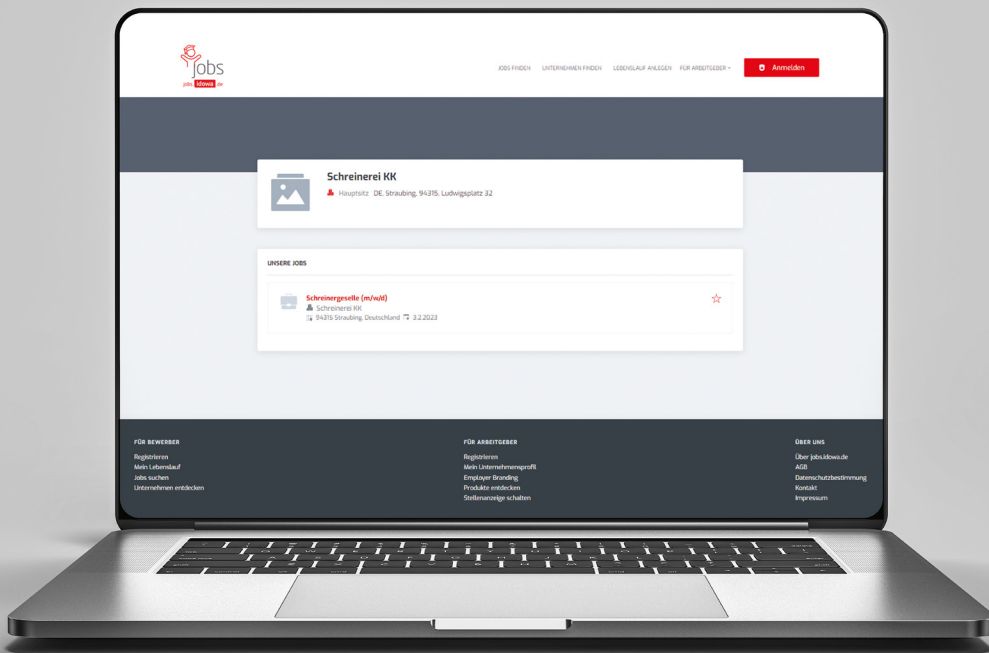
Jobs
jobs idowa de

JOBS FINDEN UNTERNEHMEN FINDEN LEBENSLAUF ANLEGEN FÜR ARBEITGEBER

Anmelden

Schreinerei KK

Hauptsitz DE, Straubing, 94315, Ludwigsplatz 32

UNSERE JOBS

Schreinergeselle (m/w/d)
Schreinerei KK
94315 Straubing, Deutschland 3.2.2023

FÜR BEWERBER
Registrieren
Mein Lebenslauf
Jobs suchen
Unternehmen entdecken

FÜR ARBEITGEBER
Registrieren
Mein Unternehmensprofil
Employer Branding
Produkte entdecken
Stellenanzeige schalten

ÜBER UNS
Über jobs.idowa.de
AGB
Datenschutzbestimmung
Kontakt
Impressum